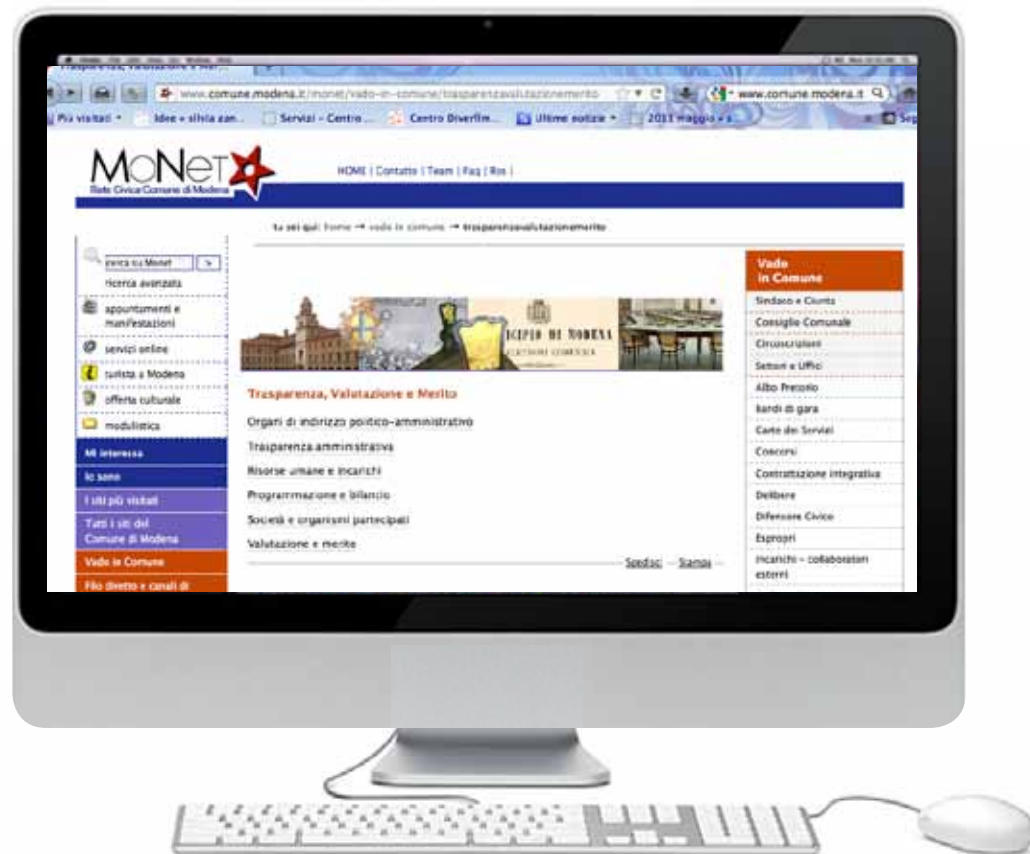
www.comune.modena.it/monet/vado-in-comune/trasparenzavalutazionemerito

www.comune.modena.it

Più visitati · Idee + silvia zan... · Servizi - Centro ... · Centro Diverfim... · Ultime notizie · 2011 maggio

MONET

Rete Civica Comune di Modena

HOME | Contatto | Team | Faq | Rss |

tu sei qui: home → vado in comune → trasparenzavalutazionemerito

cerca su Monet

ricerca avanzata

appuntamenti e manifestazioni

servizi online

turista a Modena

offerta culturale

modulistica

Mi interessa

Io sono

I siti più visitati

Tutti i siti del Comune di Modena

Vado in Comune

Filo diretto e canali di

ICIPIO DI MODENA

Trasparenza, Valutazione e Merito

Organi di indirizzo politico-amministrativo

Trasparenza amministrativa

Risorse umane e incarichi

Programmazione e bilancio

Società e organismi partecipati

Valutazione e merito

Spedisci — Stampa

Vado in Comune

Sindaco e Giunta

Consiglio Comunale

Circoscrizioni

Settori e Uffici

Albo Pretorio

Bandi di gara

Carte dei Servizi

Concorsi

Contrattazione integrativa

Delibere

Difensore Civico

Espropri

Incarichi - collaboratori esterni